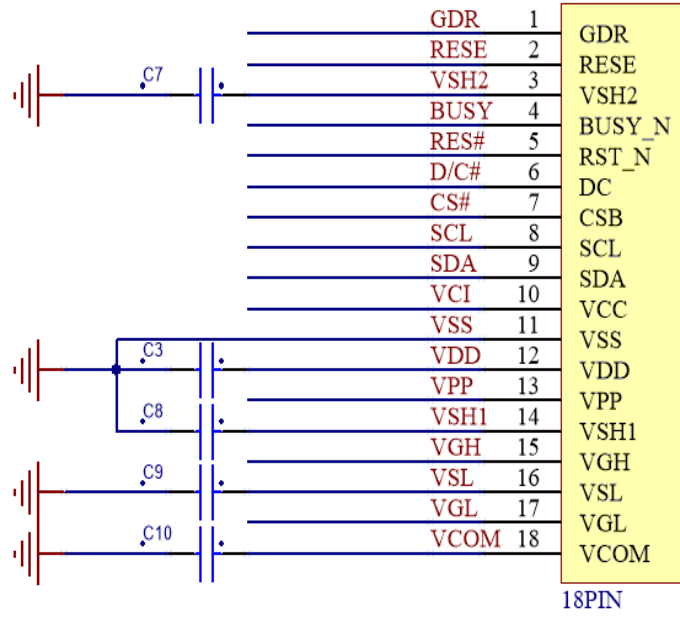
| Net | Pin | Name |
|---|---|---|
| GDR | 1 | GDR |
| RESE | 2 | RESE |
| VSH2 | 3 | VSH2 |
| BUSY | 4 | BUSY_N |
| RES# | 5 | RST_N |
| D/C# | 6 | DC |
| CS# | 7 | CSB |
| SCL | 8 | SCL |
| SDA | 9 | SDA |
| VCI | 10 | VCC |
| VSS | 11 | VSS |
| VDD | 12 | VDD |
| VPP | 13 | VPP |
| VSH1 | 14 | VSH1 |
| VGH | 15 | VGH |
| VSL | 16 | VSL |
| VGL | 17 | VGL |
| VCOM | 18 | VCOM |

C7
C3
C8
C9
C10

18PIN